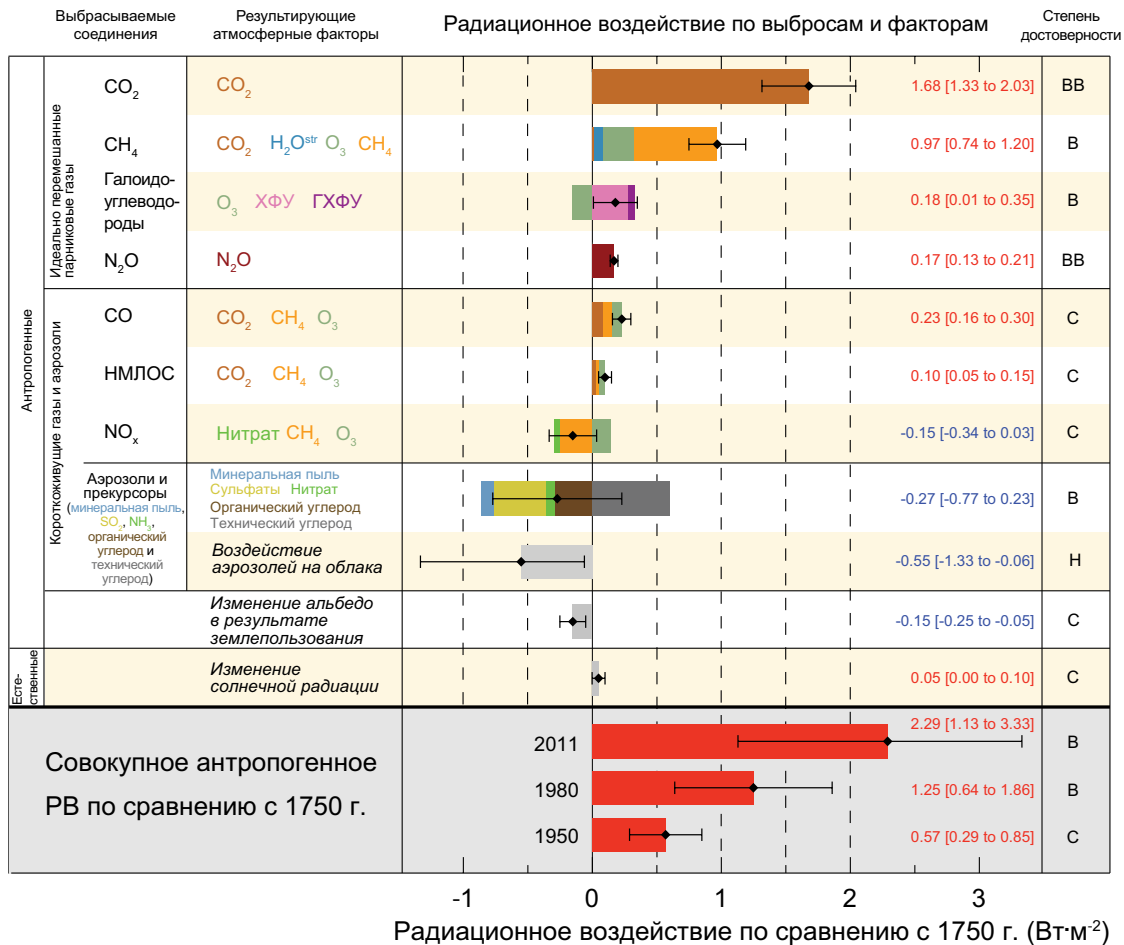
Выбрасываемые соединения | Результирующие атмосферные факторы | Радиационное воздействие по выбросам и факторам | Степень достоверности

Антропогенные

Идеально перемешанные парниковые газы

$CO_2$ | $CO_2$ | 1.68 [1.33 to 2.03] | ВВ

$CH_4$ | $CO_2$ $H_2O^{str}$ $O_3$ $CH_4$ | 0.97 [0.74 to 1.20] | В

Галоидоуглеводороды | $O_3$ ХФУ ГХФУ | 0.18 [0.01 to 0.35] | В

$N_2O$ | $N_2O$ | 0.17 [0.13 to 0.21] | ВВ

Короткоживущие газы и аэрозоли

CO | $CO_2$ $CH_4$ $O_3$ | 0.23 [0.16 to 0.30] | С

НМЛОС | $CO_2$ $CH_4$ $O_3$ | 0.10 [0.05 to 0.15] | С

$NO_x$ | Нитрат $CH_4$ $O_3$ | -0.15 [-0.34 to 0.03] | С

Аэрозоли и прекурсоры (минеральная пыль, $SO_2$, $NH_3$, органический углерод и технический углерод) | Минеральная пыль Сульфаты Нитрат Органический углерод Технический углерод | -0.27 [-0.77 to 0.23] | В

Воздействие аэрозолей на облака | -0.55 [-1.33 to -0.06] | Н

Изменение альбедо в результате землепользования | -0.15 [-0.25 to -0.05] | С

Естественные

Изменение солнечной радиации | 0.05 [0.00 to 0.10] | С

Совокупное антропогенное РВ по сравнению с 1750 г.

2011 | 2.29 [1.13 to 3.33] | В

1980 | 1.25 [0.64 to 1.86] | В

1950 | 0.57 [0.29 to 0.85] | С

-1 0 1 2 3

Радиационное воздействие по сравнению с 1750 г. (Вт·м$^{-2}$)